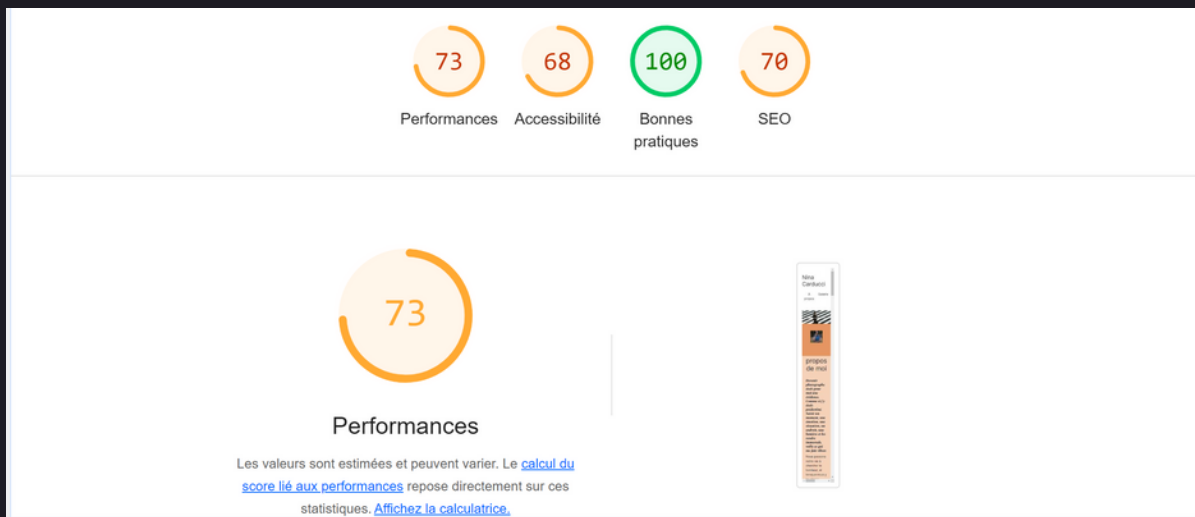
73 Performances
68 Accessibilité
100 Bonnes pratiques
70 SEO

73

Performances

Les valeurs sont estimées et peuvent varier. Le calcul du score lié aux performances repose directement sur ces statistiques. Affichez la calculatrice.

Nina Carducci

propos de moi

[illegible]